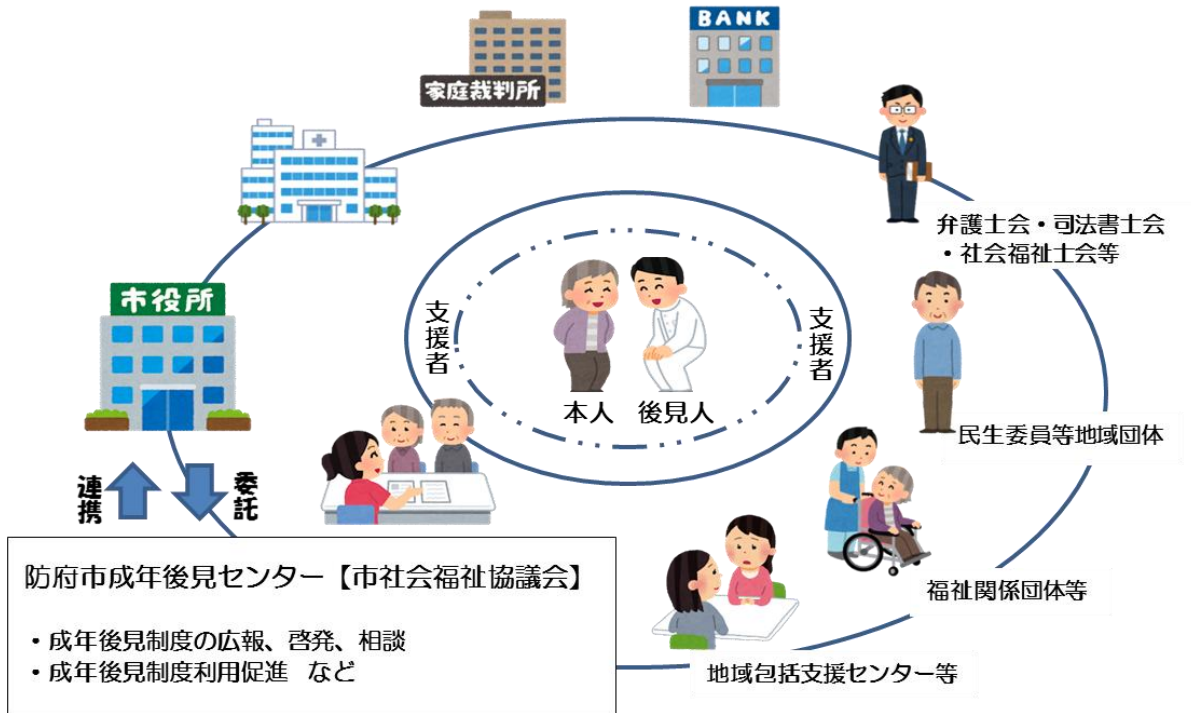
家庭裁判所

BANK

弁護士会・司法書士会
・社会福祉士会等

市役所

支援者

本人　後見人

支援者

民生委員等地域団体

連携

委託

防府市成年後見センター【市社会福祉協議会】

・成年後見制度の広報、啓発、相談
・成年後見制度利用促進　など

福祉関係団体等

地域包括支援センター等